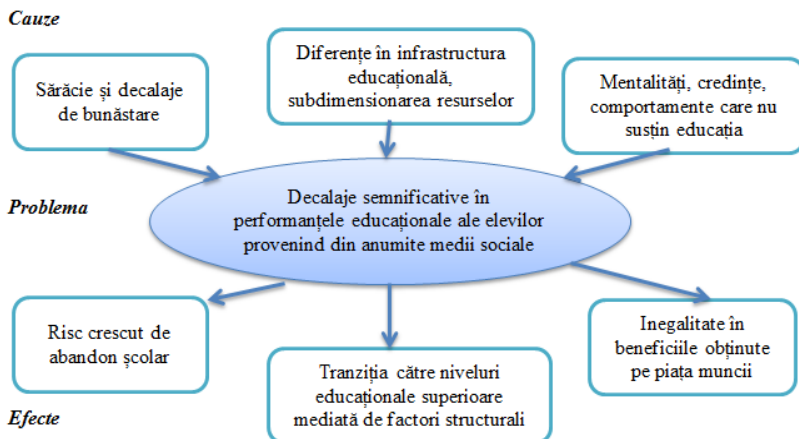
Cauze

Sărăcie și decalaje de bunăstare

Diferențe în infrastructura educațională, subdimensionarea resurselor

Mentalități, credințe, comportamente care nu susțin educația

Problema

Decalaje semnificative în performanțele educaționale ale elevilor provenind din anumite medii sociale

Risc crescut de abandon școlar

Tranziția către niveluri educaționale superioare mediată de factori structurali

Inegalitate în beneficiile obținute pe piața muncii

Efecte